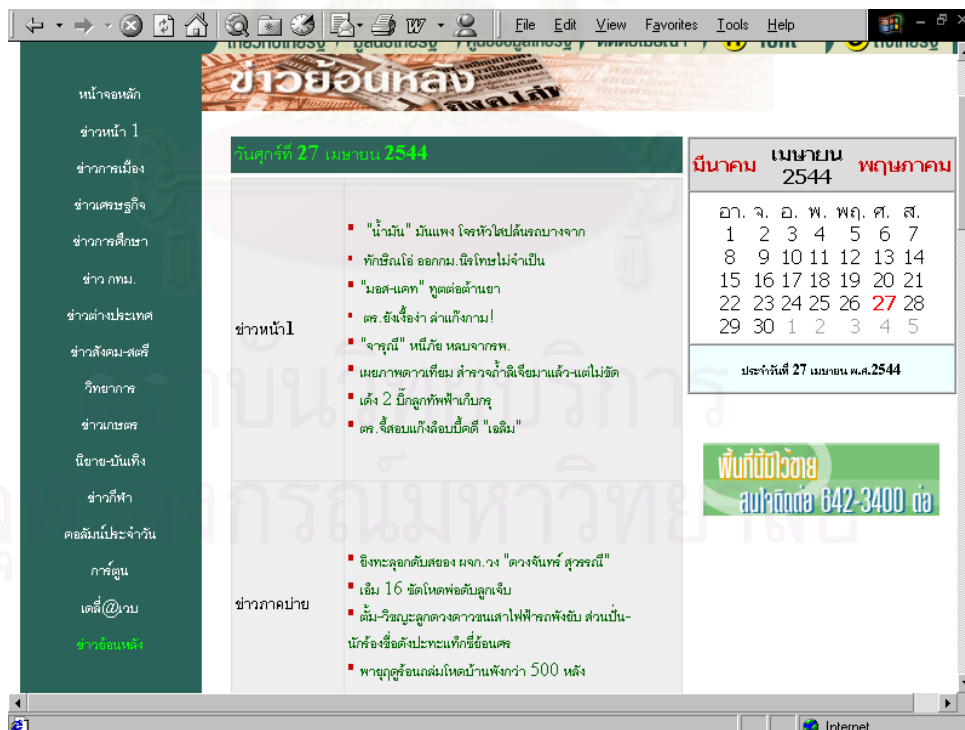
File Edit View Favorites Tools Help

ข่าวย้อนหลัง

หน้าจอหลัก
ข่าวหน้า 1
ข่าวการเมือง
ข่าวเศรษฐกิจ
ข่าวการศึกษา
ข่าว กทม.
ข่าวต่างประเทศ
ข่าวสังคม-สตรี
วิทยาการ
ข่าวเกษตร
นิยาย-บันเทิง
ข่าวกีฬา
คอลัมน์ประจำวัน
การ์ตูน
เดลี่@เวบ
ข่าวย้อนหลัง

วันศุกร์ที่ 27 เมษายน 2544

ข่าวหน้า1

"น้ำมัน" มันแพง โจรหัวใสปล้นรถบางจาก
ทักษิณโอ่ ออกกม.นิรโทษไม่จำเป็น
"มอส-แคท" ทูตต่อต้านยา
ตร.ยังเงื้อง่า ล่าแก๊งกาม!
"จารุณี" หนีภัย หลบจากรพ.
เผยภาพดาวเทียม สำรวจถ้ำลิเจียมาแล้ว-แต่ไม่ชัด
เด้ง 2 บิ๊กลูกทัพฟ้าเก็บกรุ
ตร.จี้สอบแก๊งล็อบบี้ดีดี "เฉลิม"

ข่าวภาคบ่าย

ยิงทะลุอกดับสยอง ผจก.วง "ดวงจันทร์ สุวรรณี"
เฮิม 16 ขัดโหดพ่อดับลูกเจ็บ
ตั้ม-วิชญะลูกดวงดาวชนเสาไฟฟ้ารถพังยับ ส่วนปั้น-นักร้องชื่อดังปะทะแท็กซี่ย้อนศร
พายุถล่มจ้อนถล่มโหดบ้านพังกว่า 500 หลัง

มีนาคม | เมษายน 2544 | พฤษภาคม

| อา. | จ. | อ. | พ. | พฤ. | ศ. | ส. |
|---|---|---|---|---|---|---|
| 1 | 2 | 3 | 4 | 5 | 6 | 7 |
| 8 | 9 | 10 | 11 | 12 | 13 | 14 |
| 15 | 16 | 17 | 18 | 19 | 20 | 21 |
| 22 | 23 | 24 | 25 | 26 | 27 | 28 |
| 29 | 30 | 1 | 2 | 3 | 4 | 5 |

ประจำวันที่ 27 เมษายน พ.ศ.2544

พื้นที่นี้มีไว้ขาย
สนใจติดต่อ 642-3400 ต่อ

Internet